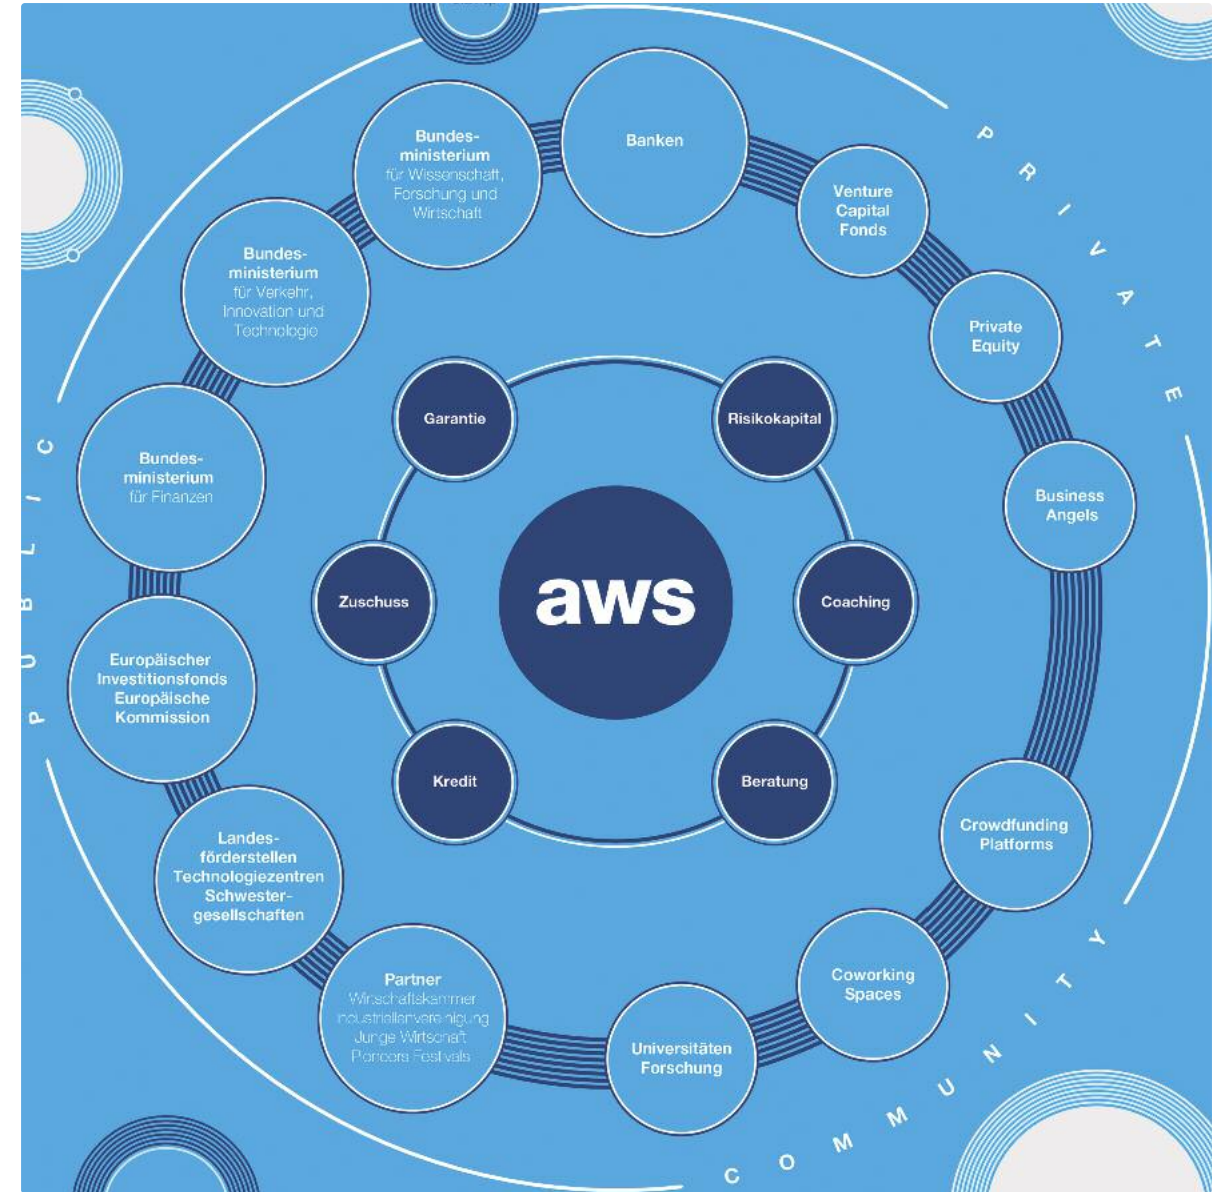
PRIVATE

PUBLIC

COMMUNITY

aws

Garantie

Risikokapital

Zuschuss

Coaching

Kredit

Beratung

Banken

Venture Capital Fonds

Private Equity

Business Angels

Crowdfunding Platforms

Coworking Spaces

Universitäten Forschung

Partner Wirtschaftskammer Industriellenvereinigung Junge Wirtschaft Pioneers Festivals

Landesförderstellen Technologiezentren Schwestergesellschaften

Europäischer Investitionsfonds Europäische Kommission

Bundesministerium für Finanzen

Bundesministerium für Verkehr, Innovation und Technologie

Bundesministerium für Wissenschaft, Forschung und Wirtschaft